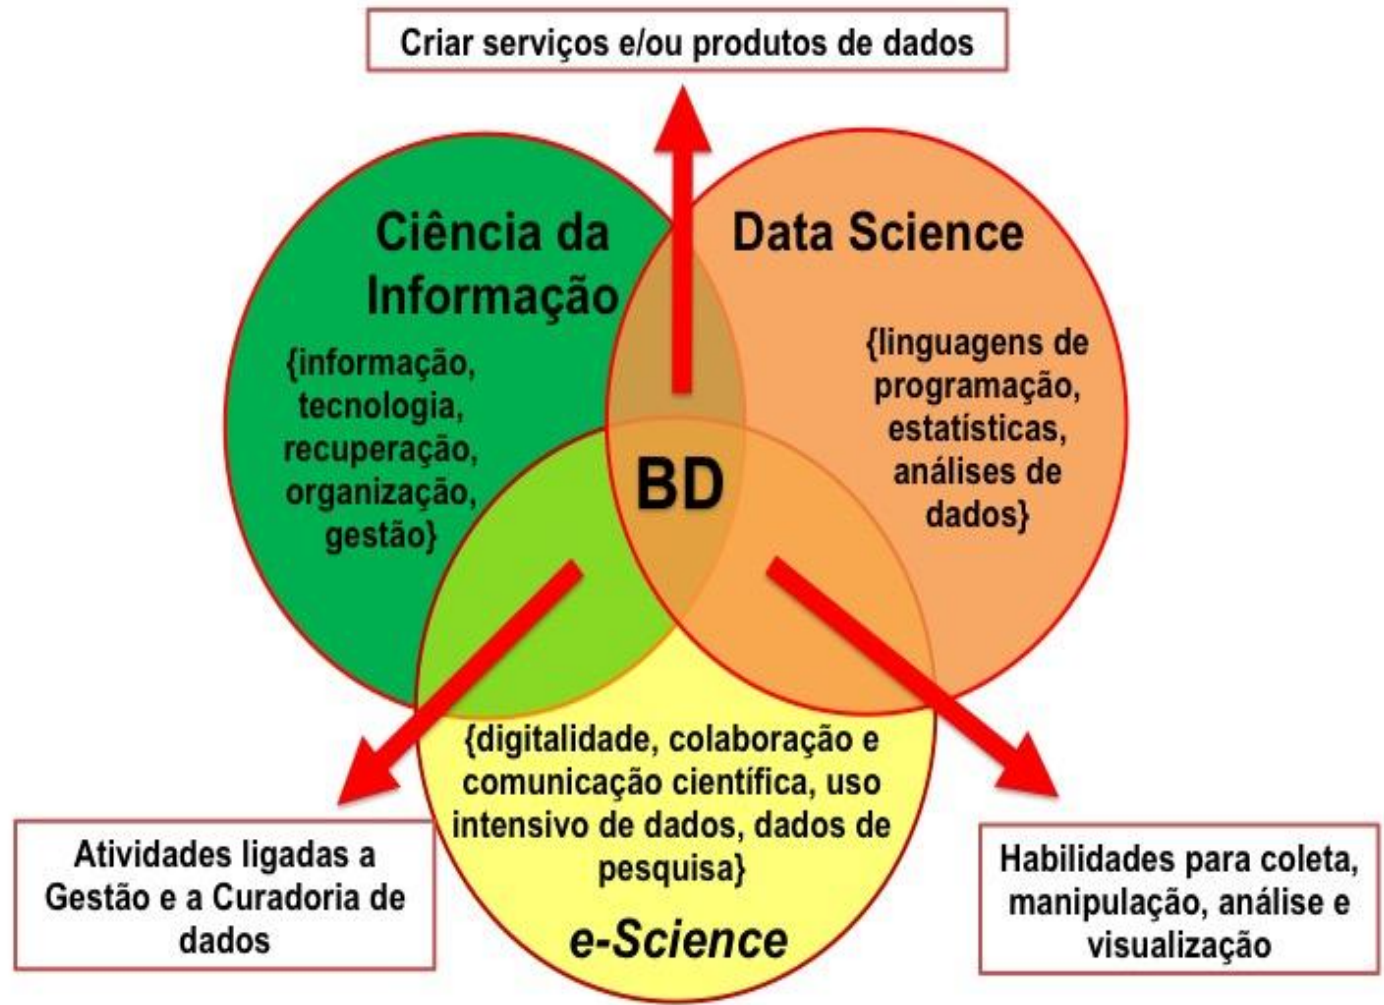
Criar serviços e/ou produtos de dados

Ciência da Informação

{informação, tecnologia, recuperação, organização, gestão}

Data Science

{linguagens de programação, estatísticas, análises de dados}

BD

{digitalidade, colaboração e comunicação científica, uso intensivo de dados, dados de pesquisa}

e-Science

Atividades ligadas a Gestão e a Curadoria de dados

Habilidades para coleta, manipulação, análise e visualização